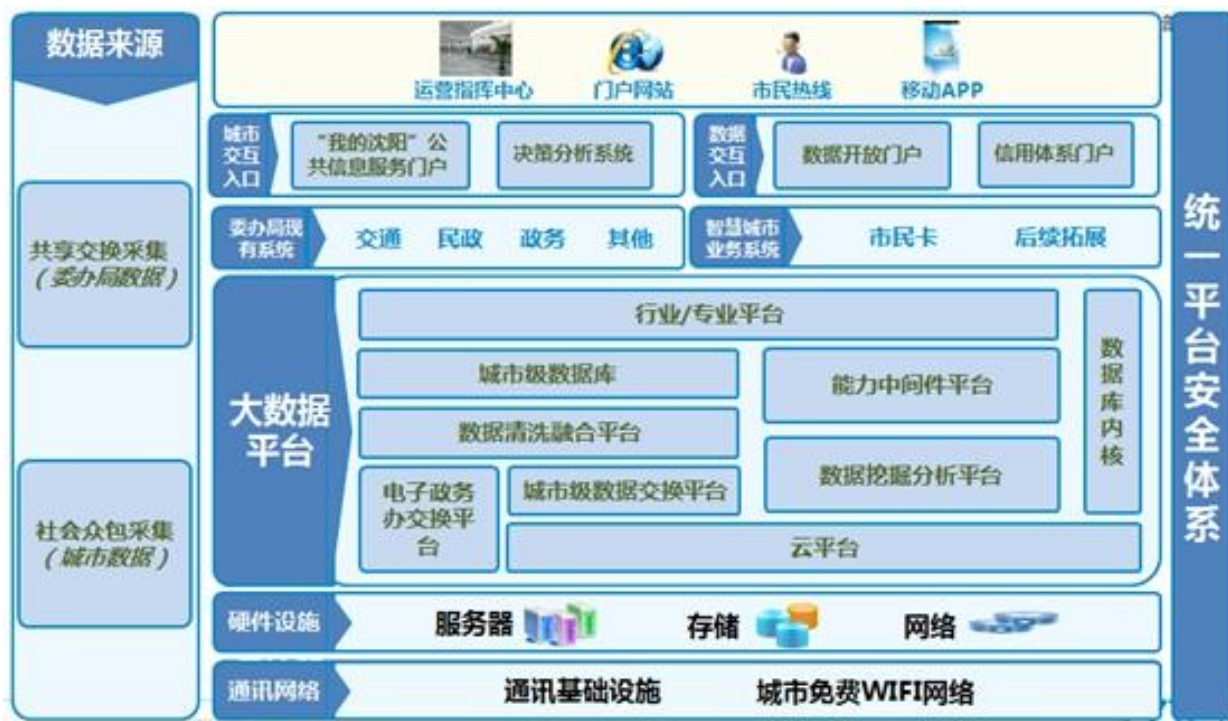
数据来源

共享交换采集
（委办局数据）

社会众包采集
（城市数据）

运营指挥中心
门户网站
市民热线
移动APP

城市交互入口
"我的沈阳"公共信息服务门户
决策分析系统

数据交互入口
数据开放门户
信用体系门户

委办局现有系统
交通
民政
政务
其他

智慧城市业务系统
市民卡
后续拓展

大数据平台
行业/专业平台
城市级数据库
能力中间件平台
数据清洗融合平台
数据挖掘分析平台
电子政务办交换平台
城市级数据交换平台
云平台
数据库内核

硬件设施
服务器
存储
网络

通讯网络
通讯基础设施
城市免费WIFI网络

统一平台安全体系